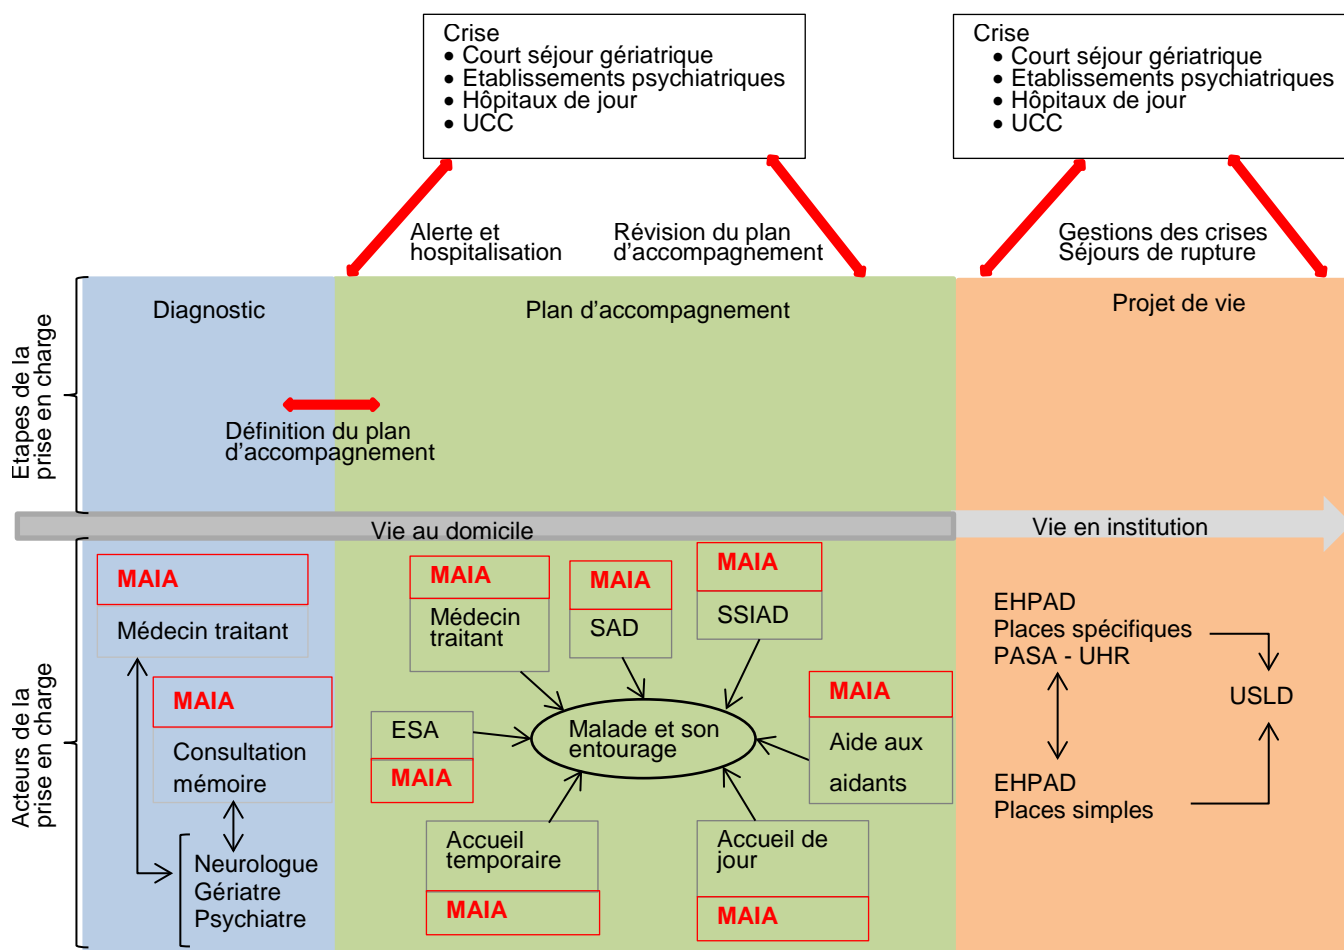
Crise
• Court séjour gériatrique
• Etablissements psychiatriques
• Hôpitaux de jour
• UCC

Crise
• Court séjour gériatrique
• Etablissements psychiatriques
• Hôpitaux de jour
• UCC

Alerte et hospitalisation

Révision du plan d'accompagnement

Gestions des crises
Séjours de rupture

Etapes de la prise en charge

Diagnostic

Plan d'accompagnement

Projet de vie

Définition du plan d'accompagnement

Vie au domicile

Vie en institution

Acteurs de la prise en charge

MAIA
Médecin traitant

MAIA
Consultation mémoire

Neurologue
Gériatre
Psychiatre

MAIA
Médecin traitant

MAIA
SAD

MAIA
SSIAD

ESA
MAIA

Malade et son entourage

MAIA
Aide aux aidants

Accueil temporaire
MAIA

Accueil de jour
MAIA

EHPAD
Places spécifiques
PASA - UHR

USLD

EHPAD
Places simples